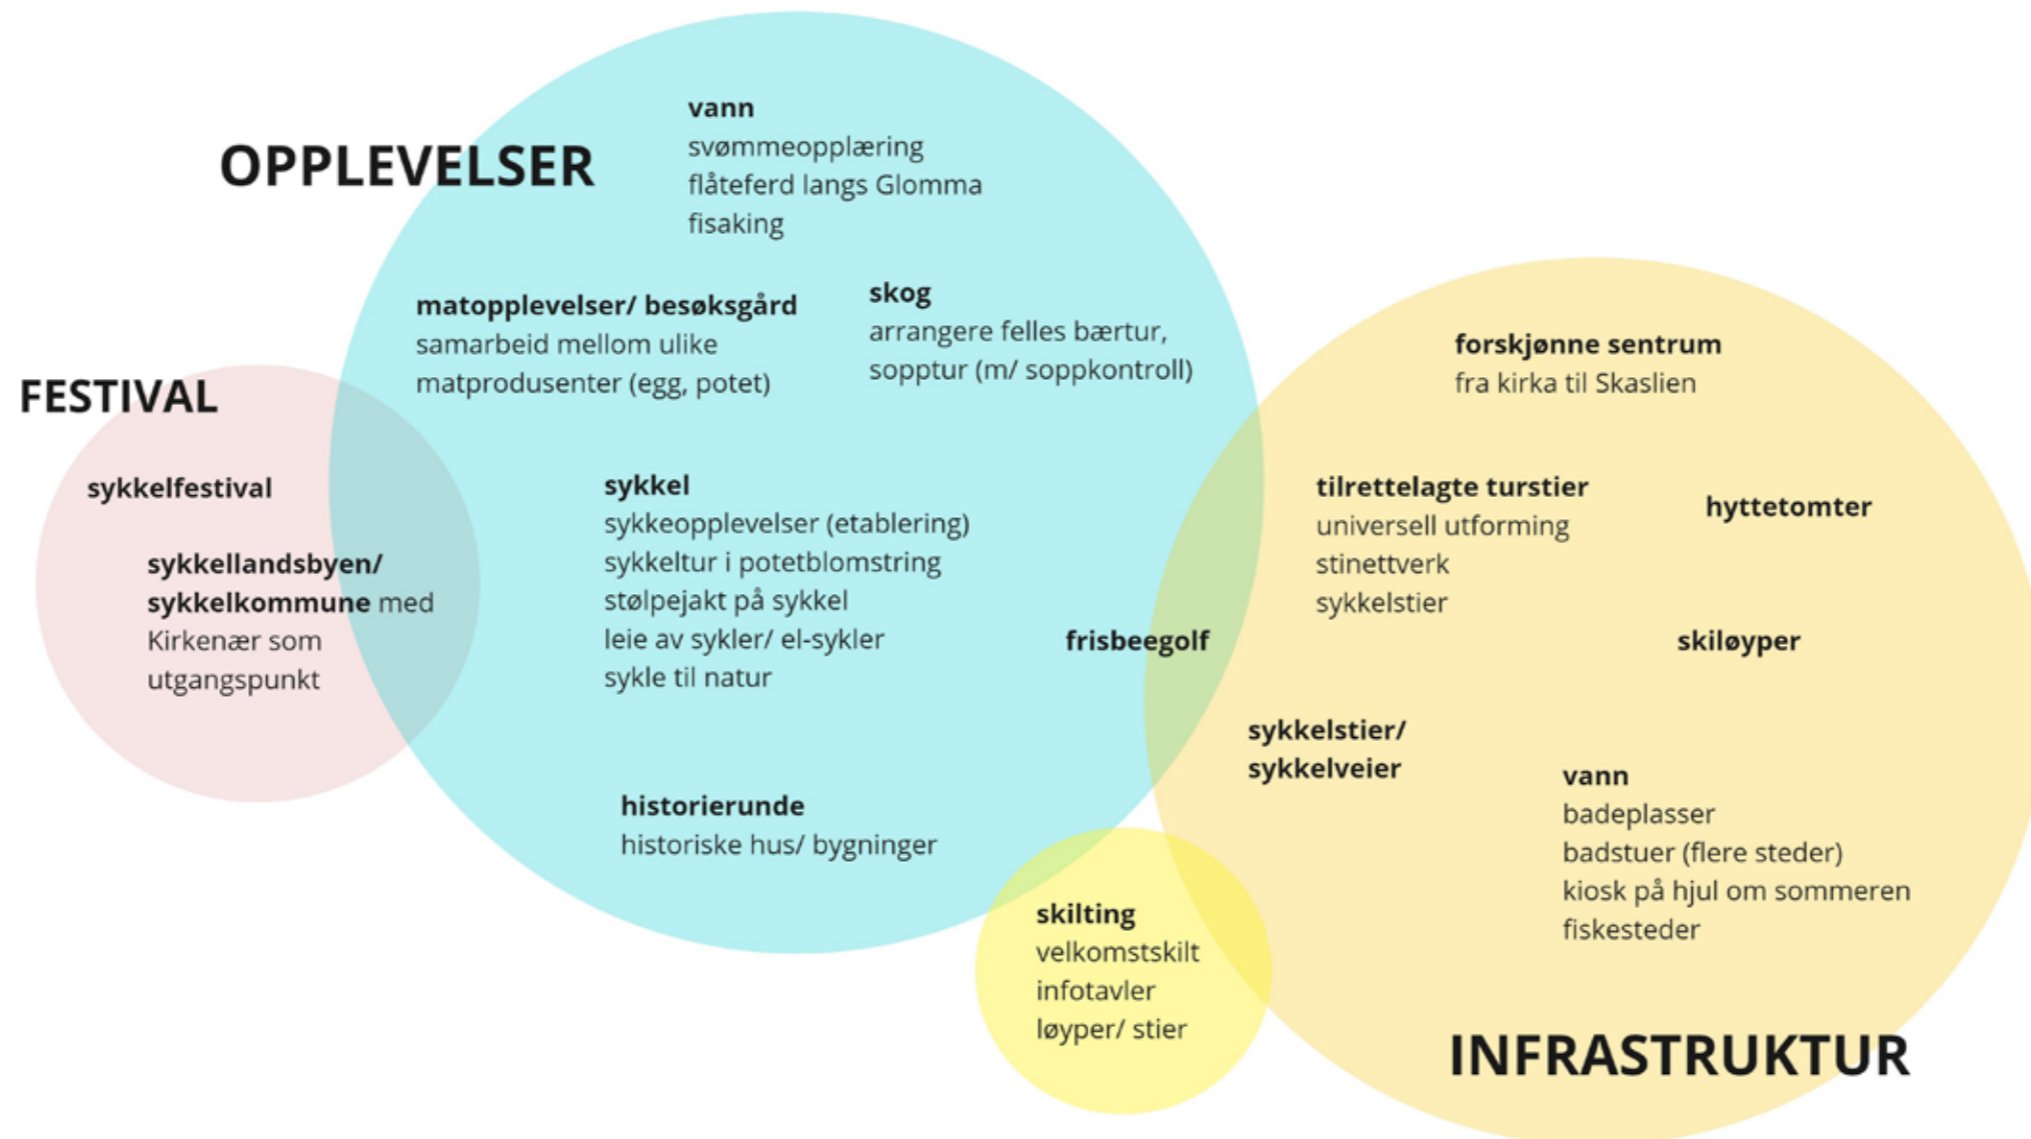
OPPLEVELSER

vann
svømmeopplæring
flåteferd langs Glomma
fisaking

matopplevelser/ besøksgård
samarbeid mellom ulike matprodusenter (egg, potet)

skog
arrangere felles bærtur, sopptur (m/ soppkontroll)

FESTIVAL

sykkelfestival

sykkellandsbyen/ sykkelkommune med Kirkenær som utgangspunkt

sykkel
sykkeopplevelser (etablering)
sykkeltur i potetblomstring
stølpejakt på sykkel
leie av sykler/ el-sykler
sykle til natur

frisbeegolf

historierunde
historiske hus/ bygninger

forskjønne sentrum
fra kirka til Skaslien

tilrettelagte turstier
universell utforming
stinettverk
sykkelstier

hyttetomter

skiløyper

sykkelstier/ sykkelveier

vann
badeplasser
badstuer (flere steder)
kiosk på hjul om sommeren
fiskesteder

skilting
velkomstskilt
infotavler
løyper/ stier

INFRASTRUKTUR